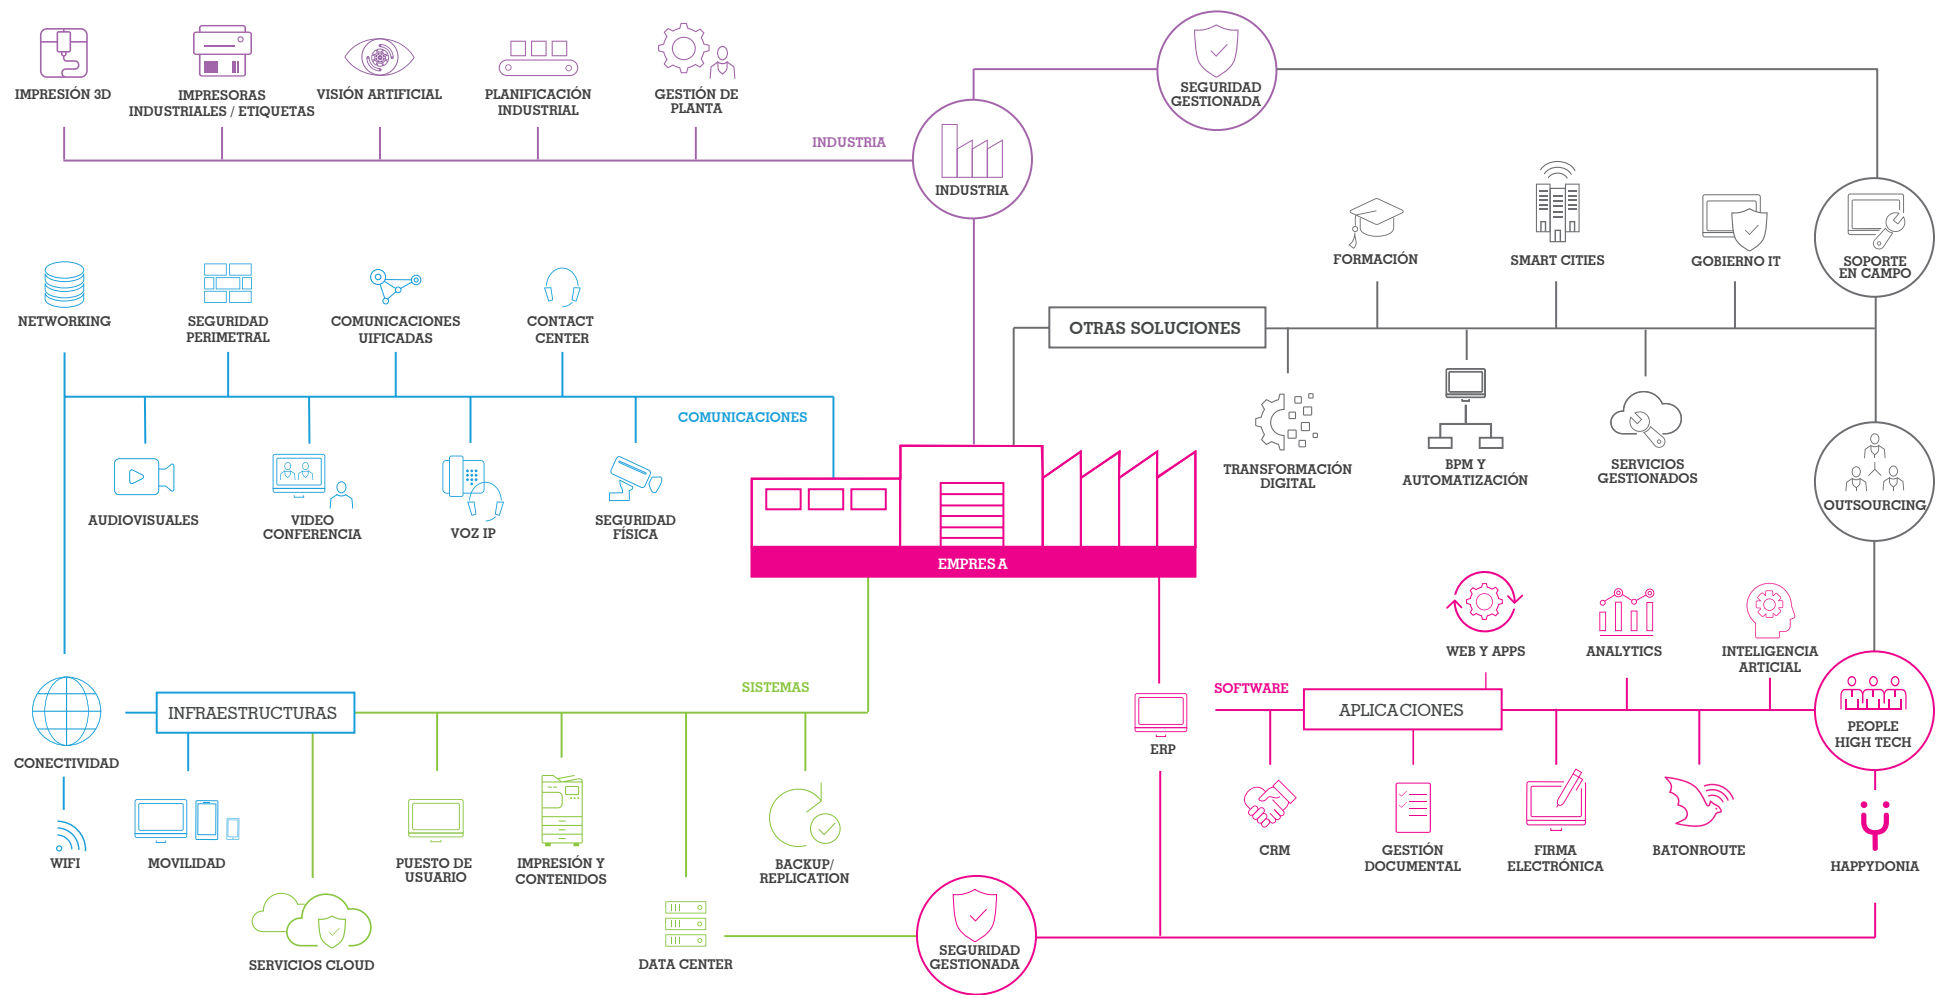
IMPRESIÓN 3D
IMPRESORAS INDUSTRIALES / ETIQUETAS
VISIÓN ARTIFICIAL
PLANIFICACIÓN INDUSTRIAL
GESTIÓN DE PLANTA
INDUSTRIA
INDUSTRIA
SEGURIDAD GESTIONADA
SOPORTE EN CAMPO
FORMACIÓN
SMART CITIES
GOBIERNO IT
OTRAS SOLUCIONES
TRANSFORMACIÓN DIGITAL
BPM Y AUTOMATIZACIÓN
SERVICIOS GESTIONADOS
OUTSOURCING
NETWORKING
SEGURIDAD PERIMETRAL
COMUNICACIONES UIFICADAS
CONTACT CENTER
COMUNICACIONES
AUDIOVISUALES
VIDEO CONFERENCIA
VOZ IP
SEGURIDAD FÍSICA
EMPRESA
WEB Y APPS
ANALYTICS
INTELIGENCIA ARTICIAL
SOFTWARE
APLICACIONES
PEOPLE HIGH TECH
SISTEMAS
CONECTIVIDAD
INFRAESTRUCTURAS
ERP
WIFI
MOVILIDAD
PUESTO DE USUARIO
IMPRESIÓN Y CONTENIDOS
BACKUP/ REPLICATION
CRM
GESTIÓN DOCUMENTAL
FIRMA ELECTRÓNICA
BATONROUTE
HAPPYDONIA
SERVICIOS CLOUD
DATA CENTER
SEGURIDAD GESTIONADA